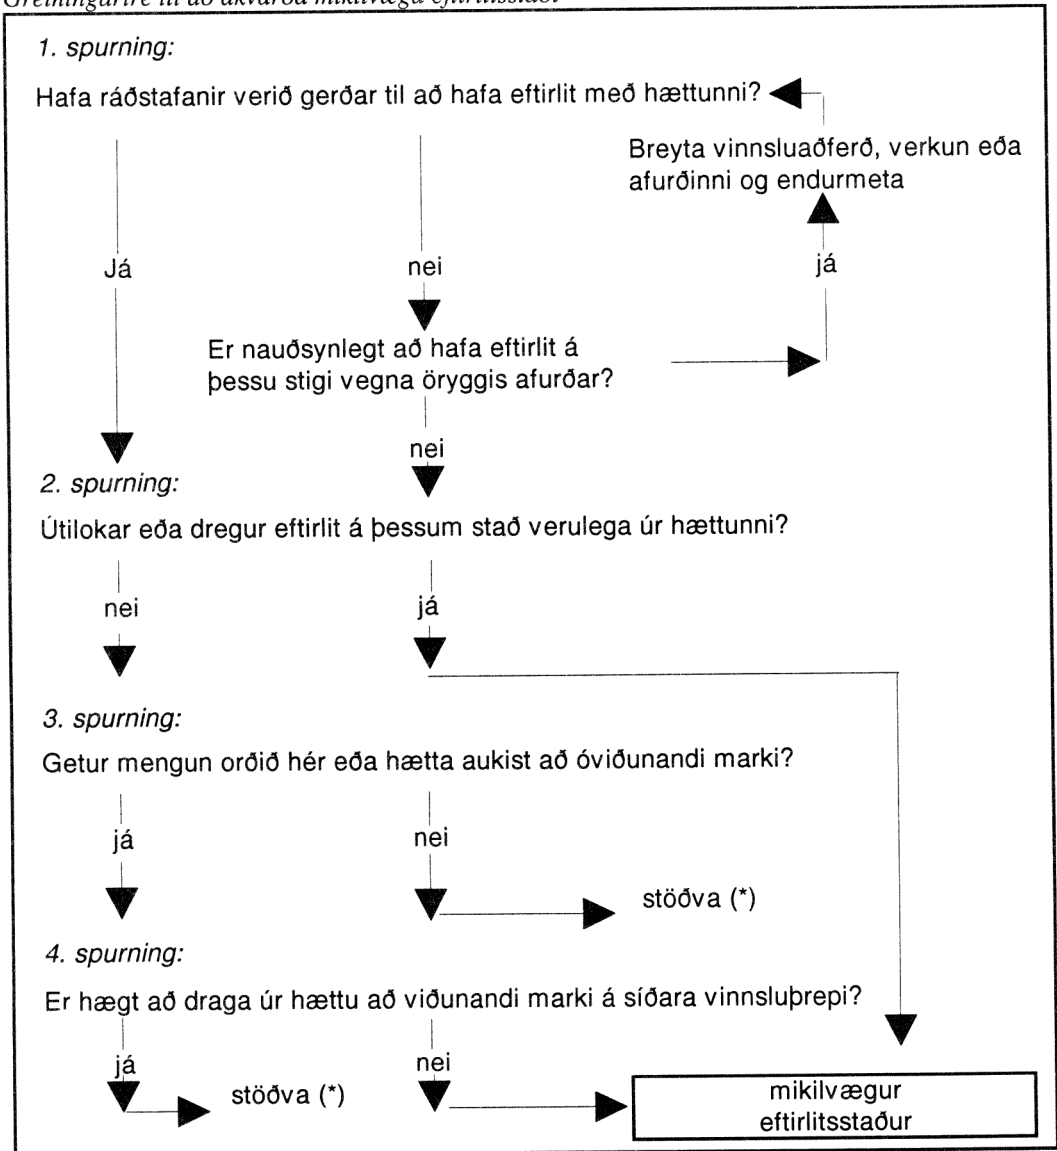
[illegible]

1. spurning:

Hafa ráðstafanir verið gerðar til að hafa eftirlit með hættunni?

Breyta vinnsluaðferð, verkun eða afurðinni og endurmeta

já

Já

nei

Er nauðsynlegt að hafa eftirlit á þessu stigi vegna öryggis afurðar?

nei

2. spurning:

Útilokar eða dregur eftirlit á þessum stað verulega úr hættunni?

nei

já

3. spurning:

Getur mengun orðið hér eða hætta aukist að óviðunandi marki?

já

nei

stöðva (*)

4. spurning:

Er hægt að draga úr hættu að viðunandi marki á síðara vinnsluþrepi?

já

stöðva (*)

nei

mikilvægur eftirlitsstaður